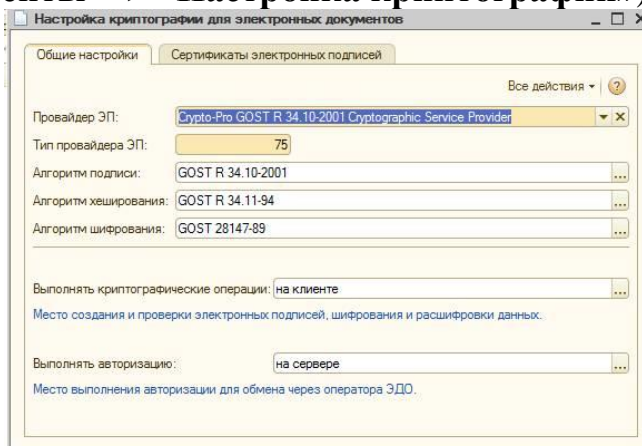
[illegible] настройка криптографии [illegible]

Настройка криптографии для электронных документов

Общие настройки | Сертификаты электронных подписей

Все действия ▾ ?

Провайдер ЭП: Crypto-Pro GOST R 34.10-2001 Cryptographic Service Provider

Тип провайдера ЭП: 75

Алгоритм подписи: GOST R 34.10-2001

Алгоритм хеширования: GOST R 34.11-94

Алгоритм шифрования: GOST 28147-89

Выполнять криптографические операции: на клиенте

Место создания и проверки электронных подписей, шифрования и расшифровки данных.

Выполнять авторизацию: на сервере

Место выполнения авторизации для обмена через оператора ЭДО.